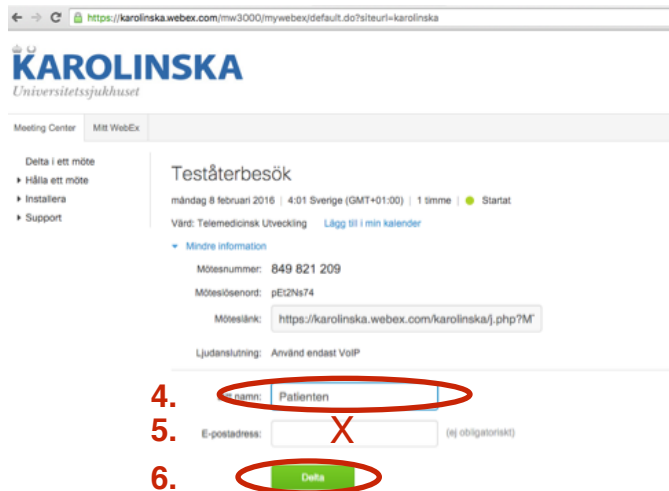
https://karolinska.webex.com/mw3000/mywebex/default.do?siteurl=karolinska

KAROLINSKA
Universitetssjukhuset

Meeting Center | Mitt WebEx

Delta i ett möte
Hålla ett möte
Installera
Support

Teståterbesök

måndag 8 februari 2016 | 4:01 Sverige (GMT+01:00) | 1 timme | Startat

Värd: Telemedicinsk Utveckling   Lägg till i min kalender

Mindre information

Mötesnummer: 849 821 209

Mötes­lösenord: pEt2Ns74

Möteslänk: https://karolinska.webex.com/karolinska/j.php?M

Ljudanslutning: Använd endast VoIP

4. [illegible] namn: Patienten

5. E-postadress: X (ej obligatoriskt)

6. Delta